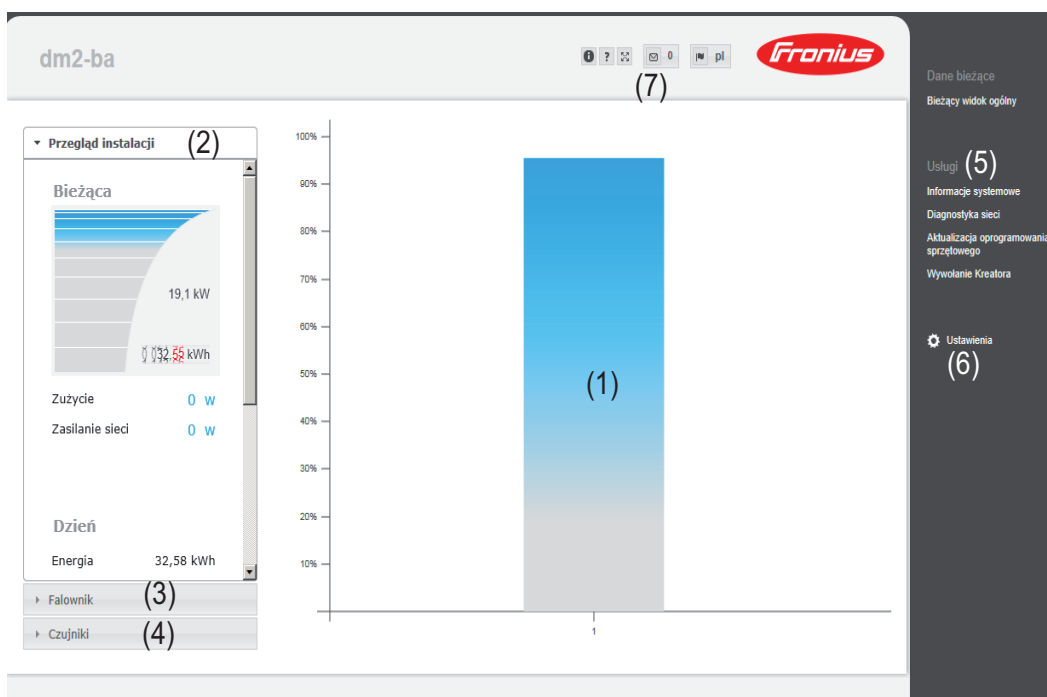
dm2-ba

0 pl

(7)

Fronius

▾ Przegląd instalacji (2)

Bieżąca

19,1 kW

32.58 kWh

Zużycie 0 W

Zasilanie sieci 0 W

Dzień

Energia 32,58 kWh

▸ Falownik (3)

▸ Czujniki (4)

100%
90%
80%
70%
60%
50%
40%
30%
20%
10%

(1)

1

Dane bieżące

Bieżący widok ogólny

Usługi (5)

Informacje systemowe

Diagnostyka sieci

Aktualizacja oprogramowania sprzętowego

Wywołanie Kreatora

Ustawienia
(6)